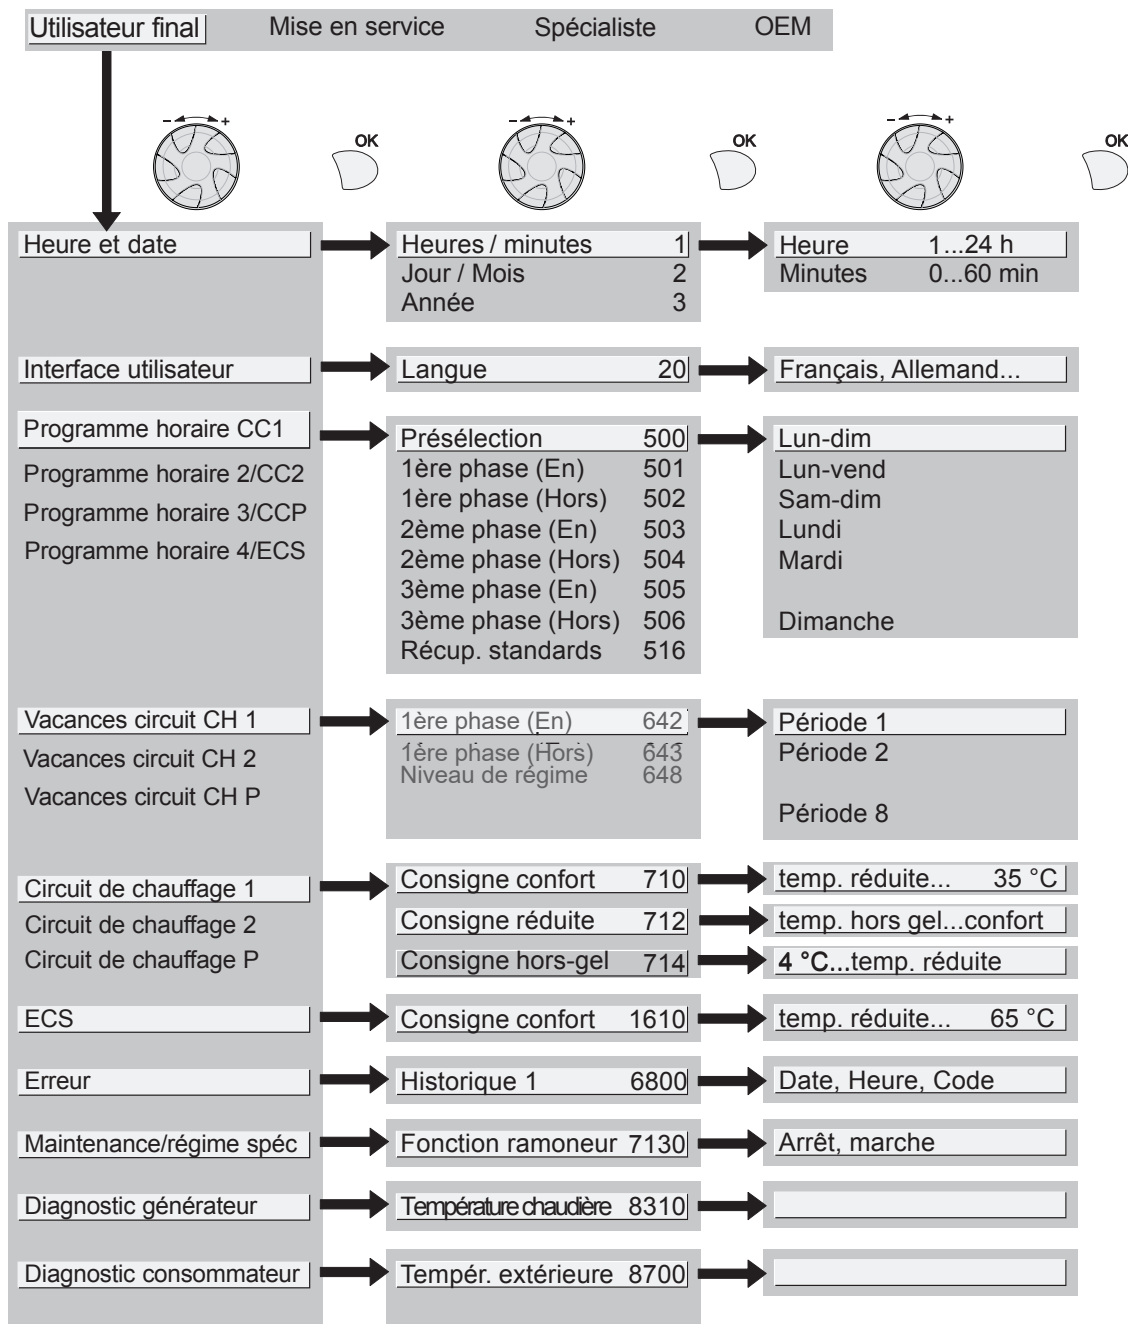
Utilisateur final Mise en service Spécialiste OEM

– + OK – + OK – + OK

Heure et date
Heures / minutes 1
Jour / Mois 2
Année 3
Heure 1...24 h
Minutes 0...60 min

Interface utilisateur
Langue 20
Français, Allemand...

Programme horaire CC1
Programme horaire 2/CC2
Programme horaire 3/CCP
Programme horaire 4/ECS
Présélection 500
1ère phase (En) 501
1ère phase (Hors) 502
2ème phase (En) 503
2ème phase (Hors) 504
3ème phase (En) 505
3ème phase (Hors) 506
Récup. standards 516
Lun-dim
Lun-vend
Sam-dim
Lundi
Mardi

Dimanche

Vacances circuit CH 1
Vacances circuit CH 2
Vacances circuit CH P
1ère phase (En) 642
1ère phase (Hors) 643
Niveau de régime 648
Période 1
Période 2

Période 8

Circuit de chauffage 1
Circuit de chauffage 2
Circuit de chauffage P
Consigne confort 710
Consigne réduite 712
Consigne hors-gel 714
temp. réduite... 35 °C
temp. hors gel...confort
4 °C...temp. réduite

ECS
Consigne confort 1610
temp. réduite... 65 °C

Erreur
Historique 1 6800
Date, Heure, Code

Maintenance/régime spéc
Fonction ramoneur 7130
Arrêt, marche

Diagnostic générateur
Température chaudière 8310

Diagnostic consommateur
Tempér. extérieure 8700